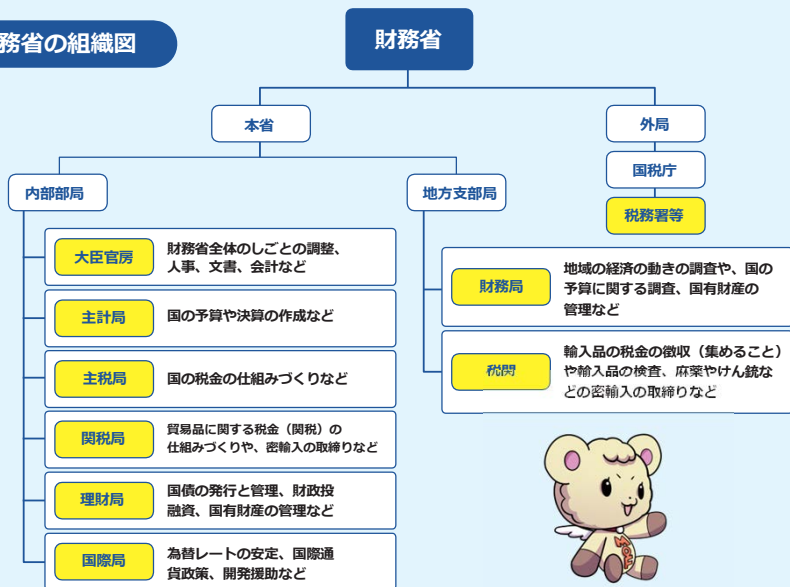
務省の組織図

財務省

本省

外局

国税庁

税務署等

内部部局

地方支部局

大臣官房
財務省全体のしごとの調整、人事、文書、会計など

主計局
国の予算や決算の作成など

主税局
国の税金の仕組みづくりなど

関税局
貿易品に関する税金（関税）の仕組みづくりや、密輸入の取締りなど

理財局
国債の発行と管理、財政投融資、国有財産の管理など

国際局
為替レートの安定、国際通貨政策、開発援助など

財務局
地域の経済の動きの調査や、国の予算に関する調査、国有財産の管理など

税関
輸入品の税金の徴収（集めること）や輸入品の検査、麻薬やけん銃などの密輸入の取締りなど